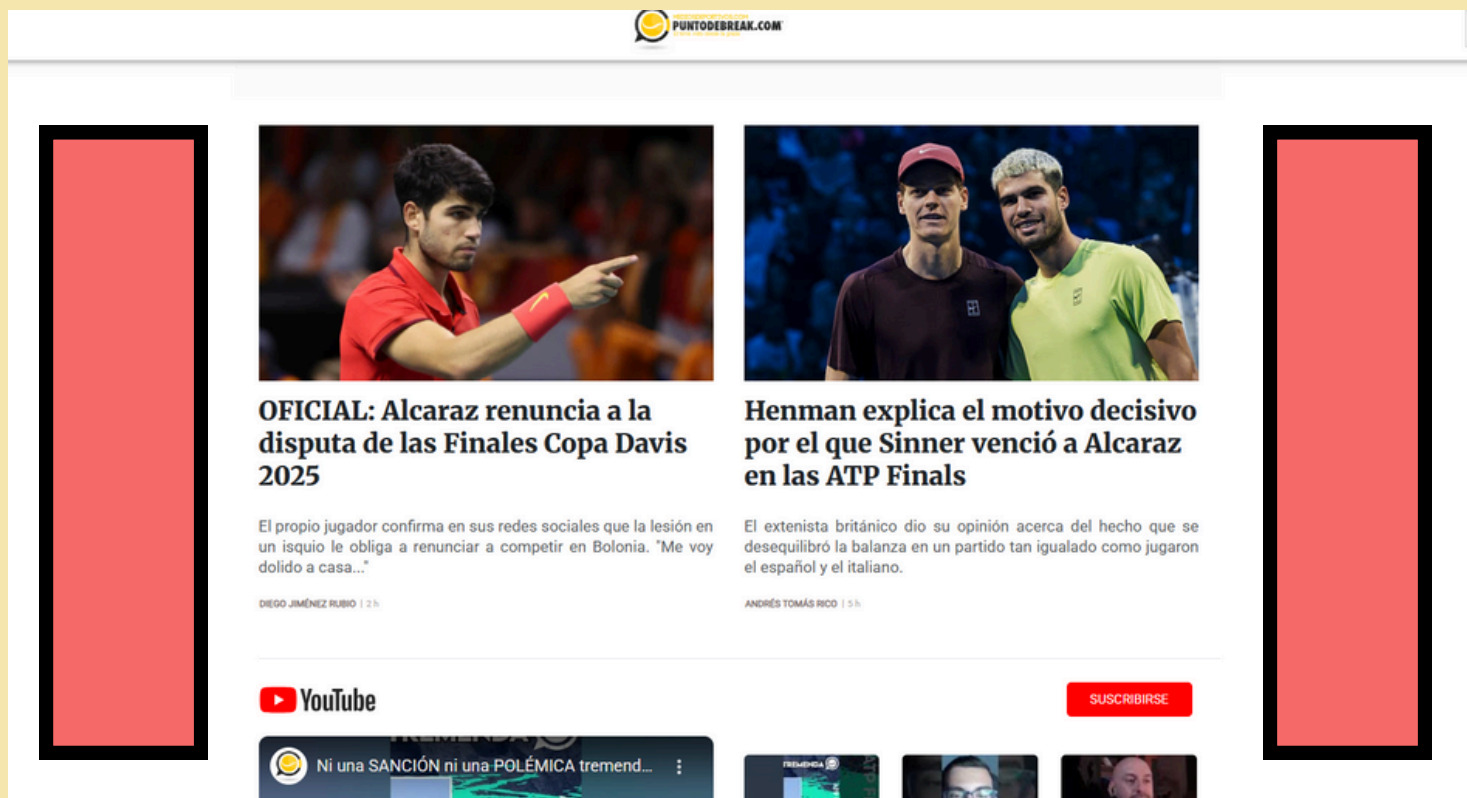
PUNTODEBREAK.COM

OFICIAL: Alcaraz renuncia a la disputa de las Finales Copa Davis 2025

El propio jugador confirma en sus redes sociales que la lesión en un isquio le obliga a renunciar a competir en Bolonia. "Me voy dolido a casa..."

DIEGO JIMÉNEZ RUBIO | 2 h

Henman explica el motivo decisivo por el que Sinner venció a Alcaraz en las ATP Finals

El extenista británico dio su opinión acerca del hecho que se desequilibró la balanza en un partido tan igualado como jugaron el español y el italiano.

ANDRÉS TOMÁS RICO | 5 h

YouTube

SUSCRIBIRSE

Ni una SANCIÓN ni una POLÉMICA tremend...

TREMENDA

TREMENDA